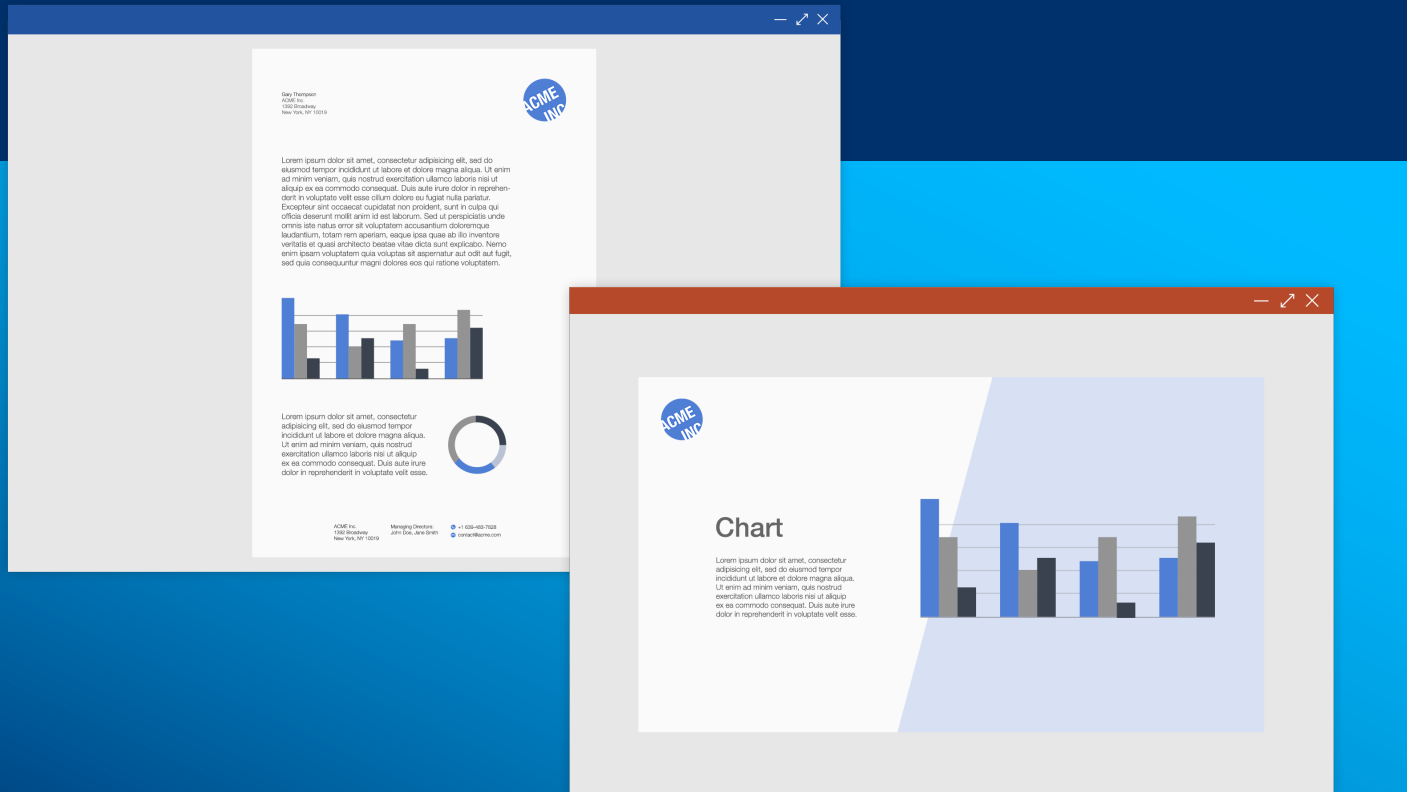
Gary Thompson
ACME Inc.
1392 Broadway
New York, NY 10019

ACME INC

Lorem ipsum dolor sit amet, consectetur adipisicing elit, sed do eiusmod tempor incididunt ut labore et dolore magna aliqua. Ut enim ad minim veniam, quis nostrud exercitation ullamco laboris nisi ut aliquip ex ea commodo consequat. Duis aute irure dolor in reprehenderit in voluptate velit esse cillum dolore eu fugiat nulla pariatur. Excepteur sint occaecat cupidatat non proident, sunt in culpa qui officia deserunt mollit anim id est laborum. Sed ut perspiciatis unde omnis iste natus error sit voluptatem accusantium doloremque laudantium, totam rem aperiam, eaque ipsa quae ab illo inventore veritatis et quasi architecto beatae vitae dicta sunt explicabo. Nemo enim ipsam voluptatem quia voluptas sit aspernatur aut odit aut fugit, sed quia consequuntur magni dolores eos qui ratione voluptatem.

Lorem ipsum dolor sit amet, consectetur adipisicing elit, sed do eiusmod tempor incididunt ut labore et dolore magna aliqua. Ut enim ad minim veniam, quis nostrud exercitation ullamco laboris nisi ut aliquip ex ea commodo consequat. Duis aute irure dolor in reprehenderit in voluptate velit esse.

ACME Inc.
1392 Broadway
New York, NY 10019

Managing Directors
John Doe, Jane Smith

+1 639-482-7628
contact@acme.com

ACME INC

Chart

Lorem ipsum dolor sit amet, consectetur adipisicing elit, sed do eiusmod tempor incididunt ut labore et dolore magna aliqua. Ut enim ad minim veniam, quis nostrud exercitation ullamco laboris nisi ut aliquip ex ea commodo consequat. Duis aute irure dolor in reprehenderit in voluptate velit esse.